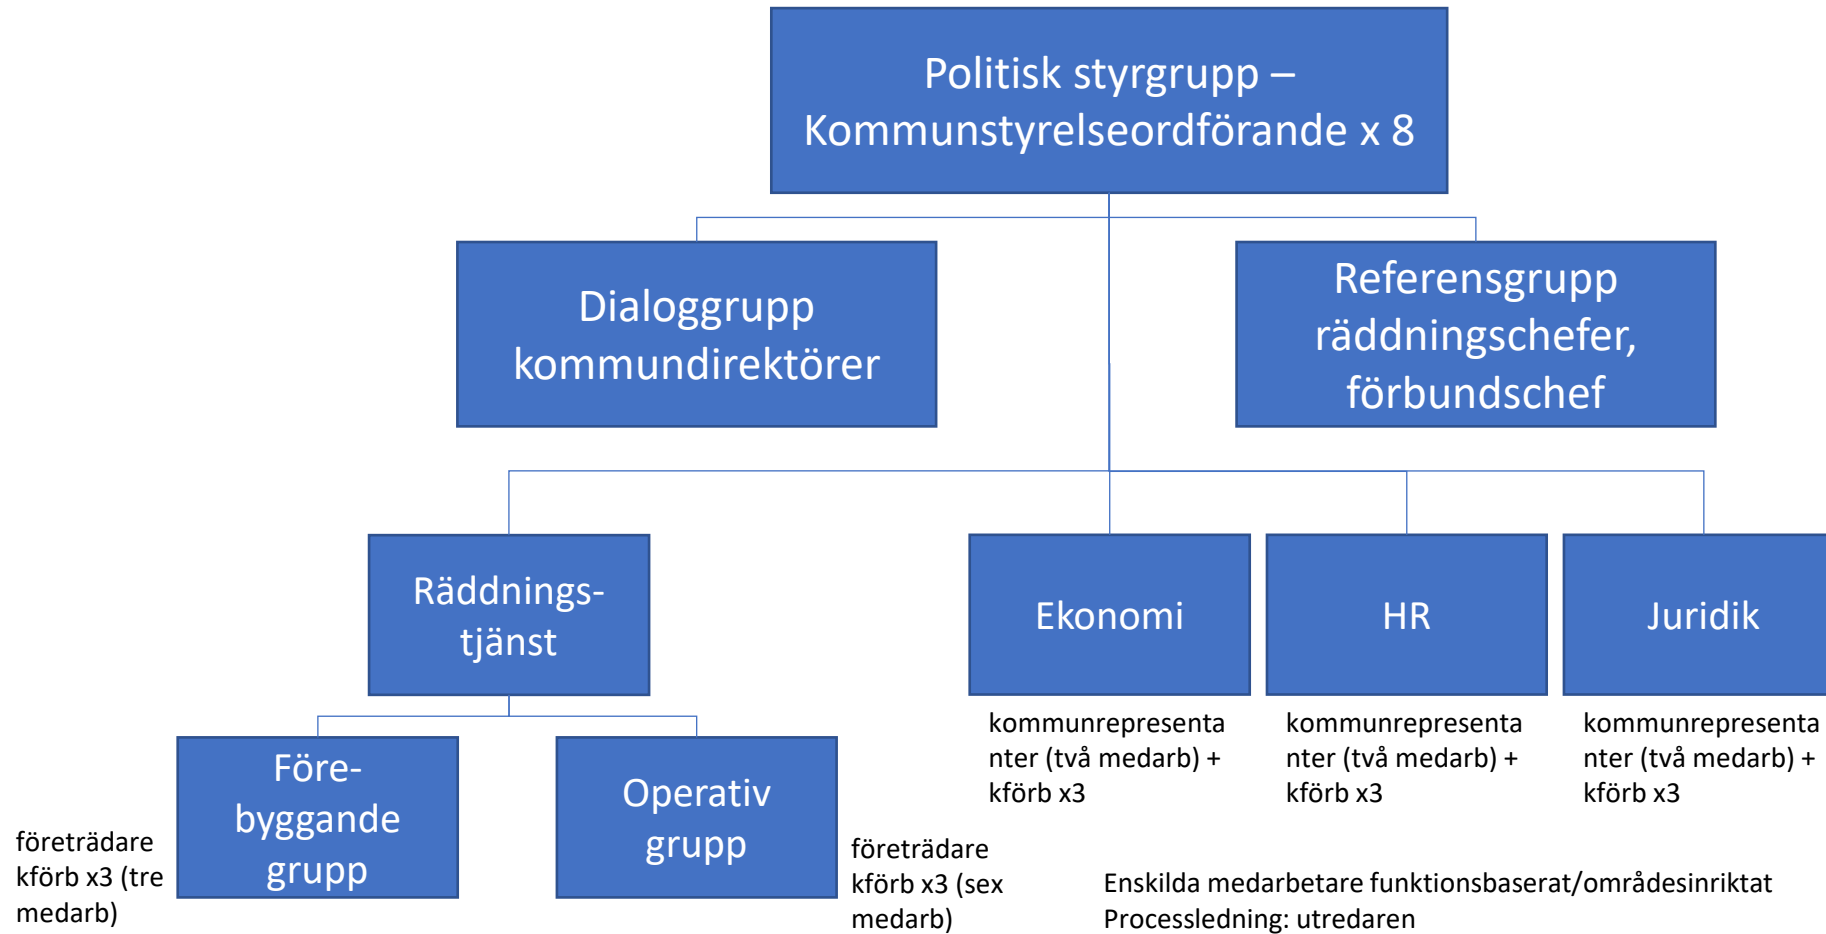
Politisk styrgrupp – Kommunstyrelseordförande x 8

Dialoggrupp kommundirektörer

Referensgrupp räddningschefer, förbundschef

Räddningstjänst

Ekonomi

HR

Juridik

kommunrepresentanter (två medarb) + kförb x3

kommunrepresentanter (två medarb) + kförb x3

kommunrepresentanter (två medarb) + kförb x3

Förebyggande grupp

Operativ grupp

företrädare kförb x3 (tre medarb)

företrädare kförb x3 (sex medarb)

Enskilda medarbetare funktionsbaserat/områdesinriktat
Processledning: utredaren